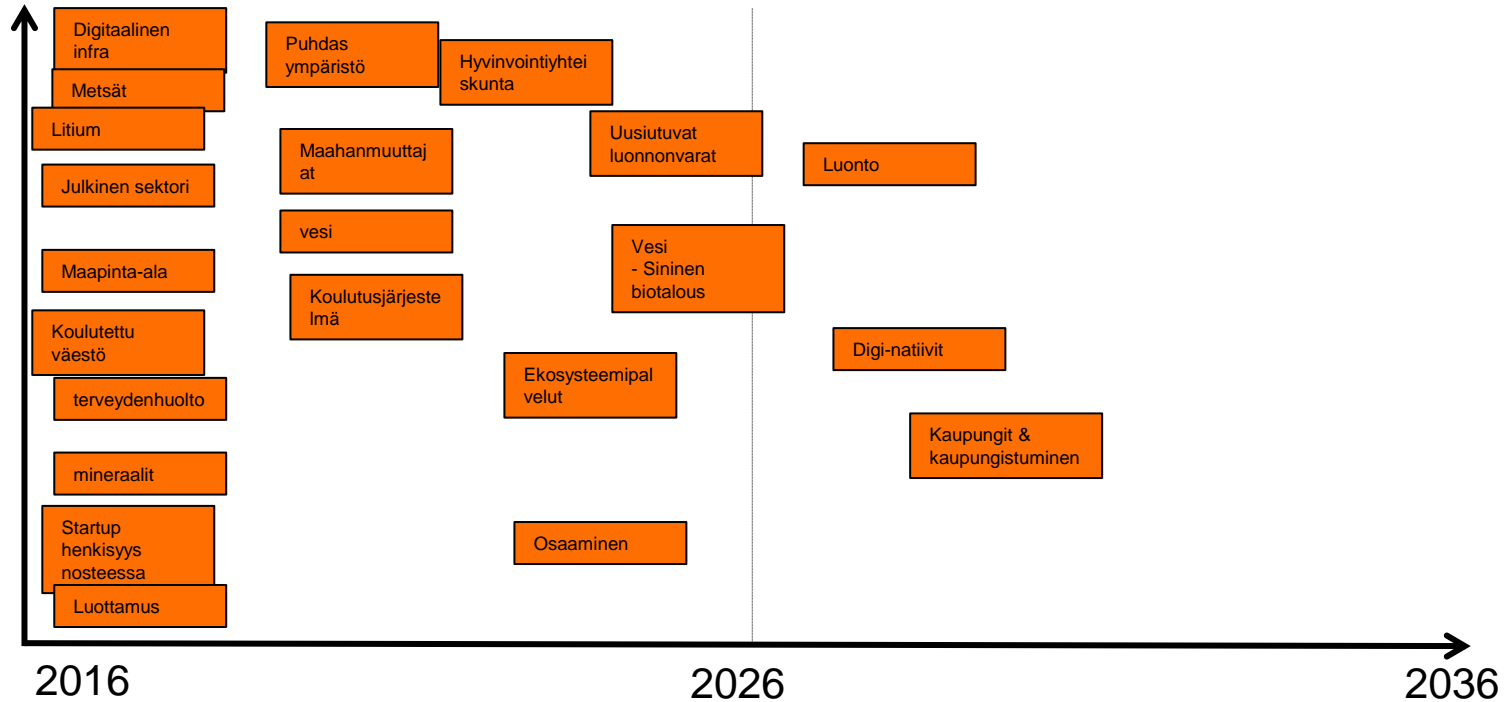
Digitaalinen infra

Metsät

Litium

Julkinen sektori

Maapinta-ala

Koulutettu väestö

terveydenhuolto

mineraalit

Startup henkisyys nosteessa

Luottamus

Puhdas ympäristö

Hyvinvointiyhteiskunta

Maahanmuuttajat

vesi

Koulutusjärjestelmä

Uusiutuvat luonnonvarat

Vesi
- Sininen biotalous

Ekosysteemipalvelut

Osaaminen

Luonto

Digi-natiivit

Kaupungit & kaupungistuminen

2016

2026

2036